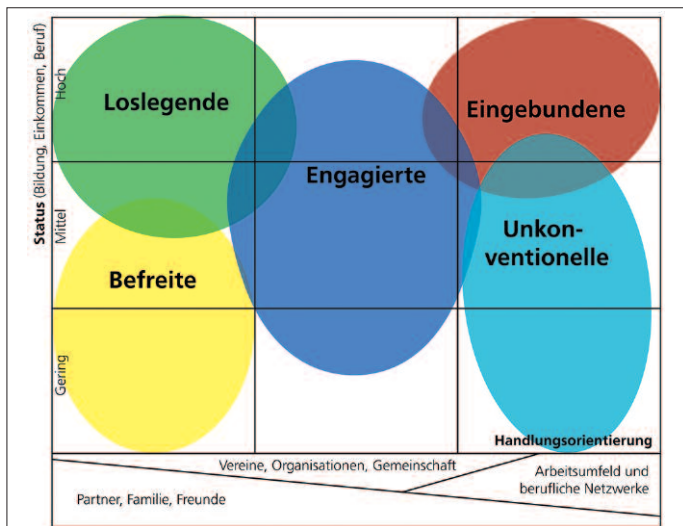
Status (Bildung, Einkommen, Beruf)

Hoch

Mittel

Gering

Loslegende

Eingebundene

Engagierte

Unkonventionelle

Befreite

Handlungsorientierung

Vereine, Organisationen, Gemeinschaft

Arbeitsumfeld und berufliche Netzwerke

Partner, Familie, Freunde